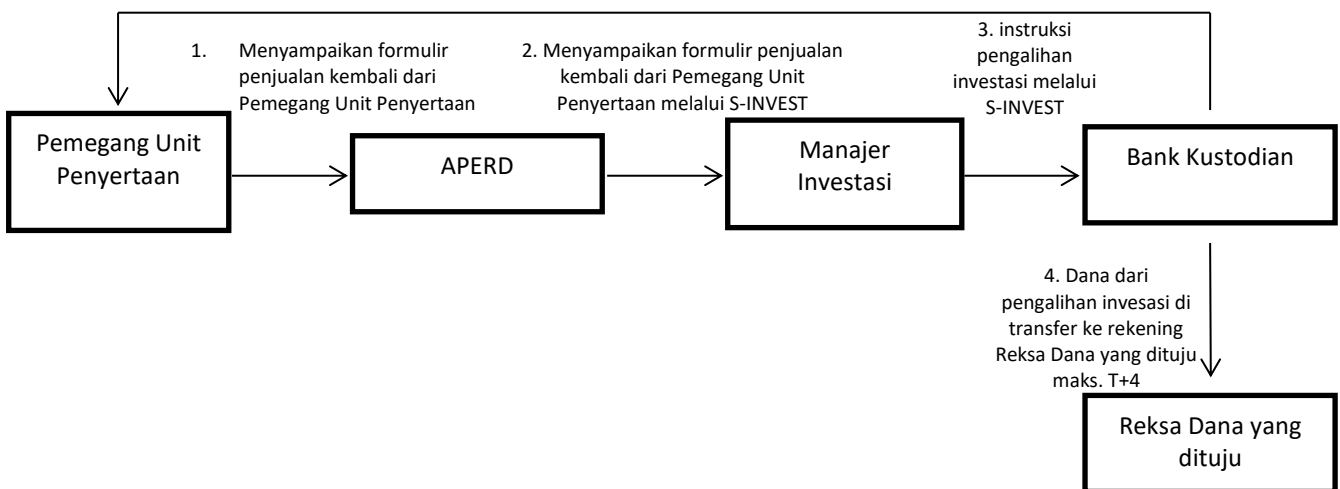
1. Menyampaikan formulir penjualan kembali dari Pemegang Unit Penyertaan

2. Menyampaikan formulir penjualan kembali dari Pemegang Unit Penyertaan melalui S-INVEST

3. instruksi pengalihan investasi melalui S-INVEST

Pemegang Unit Penyertaan

APERD

Manajer Investasi

Bank Kustodian

4. Dana dari pengalihan invesasi di transfer ke rekening Reksa Dana yang dituju maks. T+4

Reksa Dana yang dituju